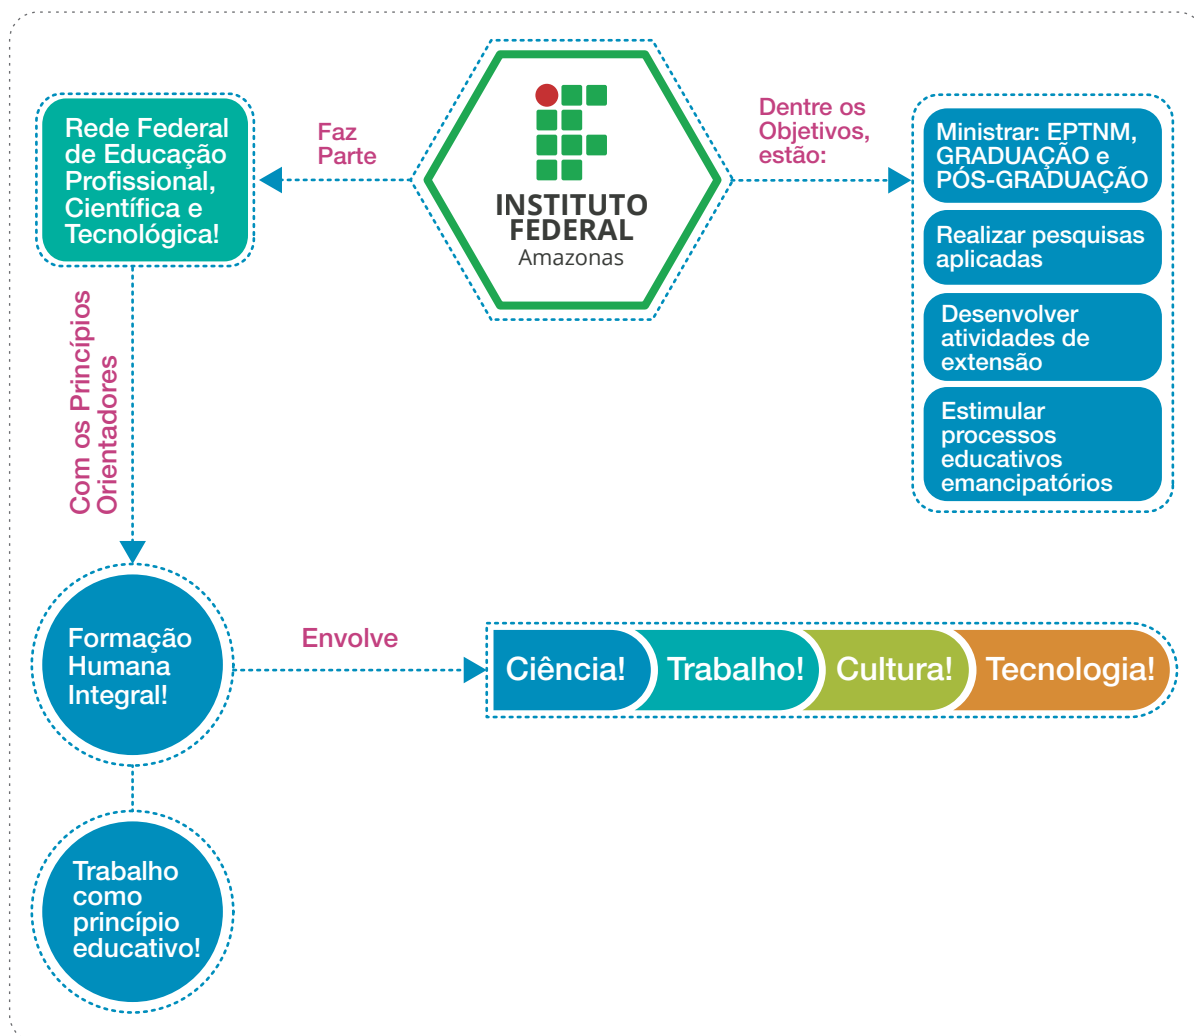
Rede Federal de Educação Profissional, Científica e Tecnológica!

Faz Parte

INSTITUTO FEDERAL
Amazonas

Dentre os Objetivos, estão:

Ministrar: EPTNM, GRADUAÇÃO e PÓS-GRADUAÇÃO

Realizar pesquisas aplicadas

Desenvolver atividades de extensão

Estimular processos educativos emancipatórios

Com os Princípios Orientadores

Formação Humana Integral!

Envolve

Ciência!

Trabalho!

Cultura!

Tecnologia!

Trabalho como princípio educativo!